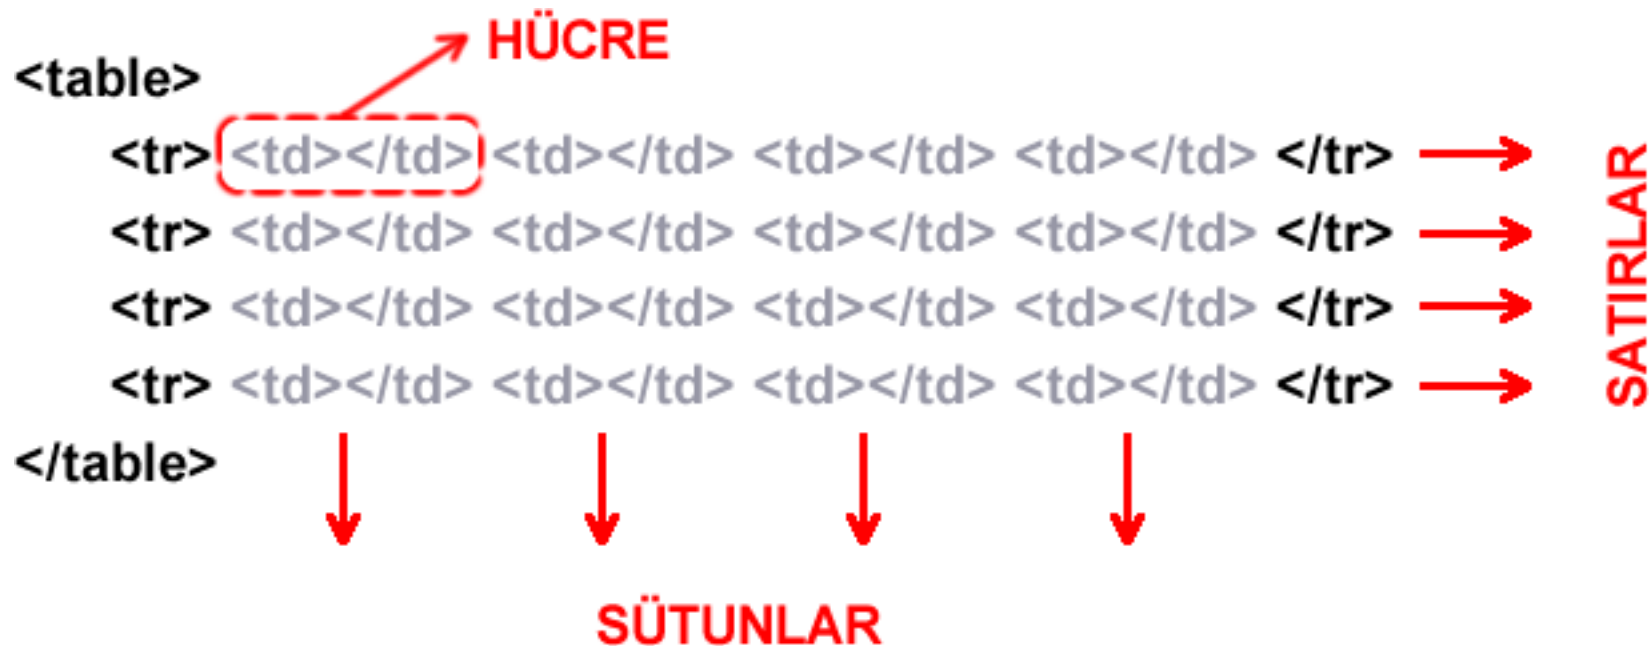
HÜCRE

<table>
<tr> <td></td> <td></td> <td></td> <td></td> </tr>
<tr> <td></td> <td></td> <td></td> <td></td> </tr>
<tr> <td></td> <td></td> <td></td> <td></td> </tr>
<tr> <td></td> <td></td> <td></td> <td></td> </tr>
</table>

SATIRLAR

SÜTUNLAR